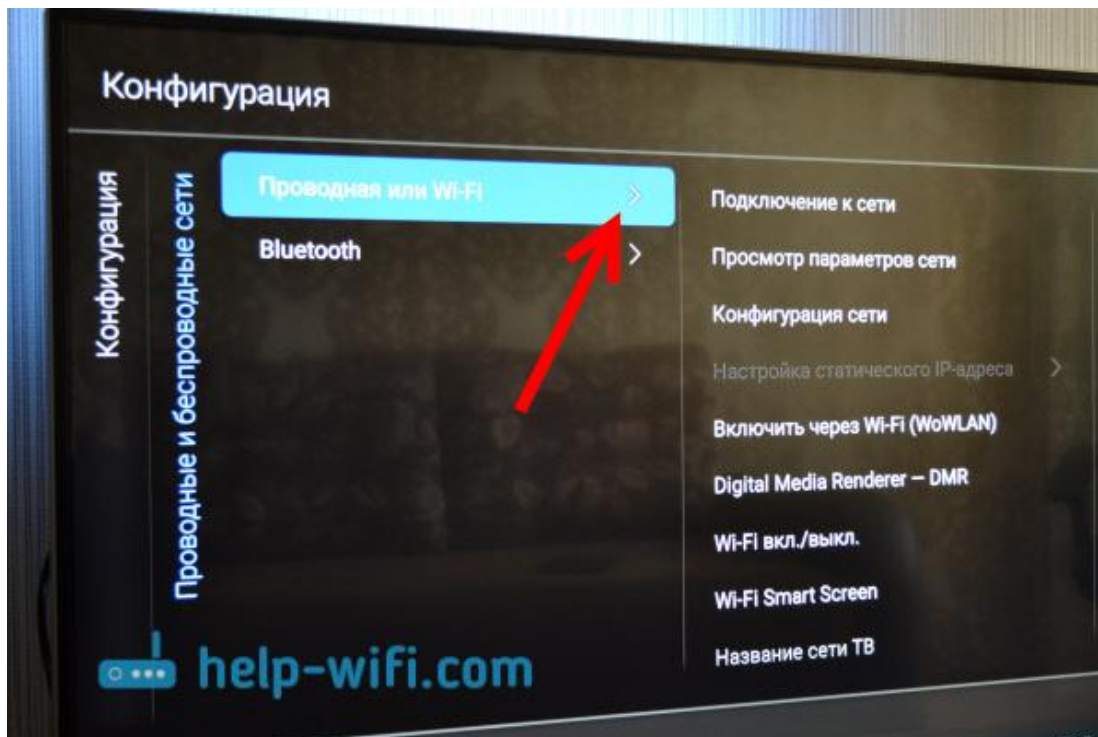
Конфигурация

Конфигурация

Проводные и беспроводные сети

Проводная или Wi-Fi

Bluetooth

Подключение к сети

Просмотр параметров сети

Конфигурация сети

Настройка статического IP-адреса

Включить через Wi-Fi (WoWLAN)

Digital Media Renderer — DMR

Wi-Fi вкл./выкл.

Wi-Fi Smart Screen

Название сети ТВ

help-wifi.com